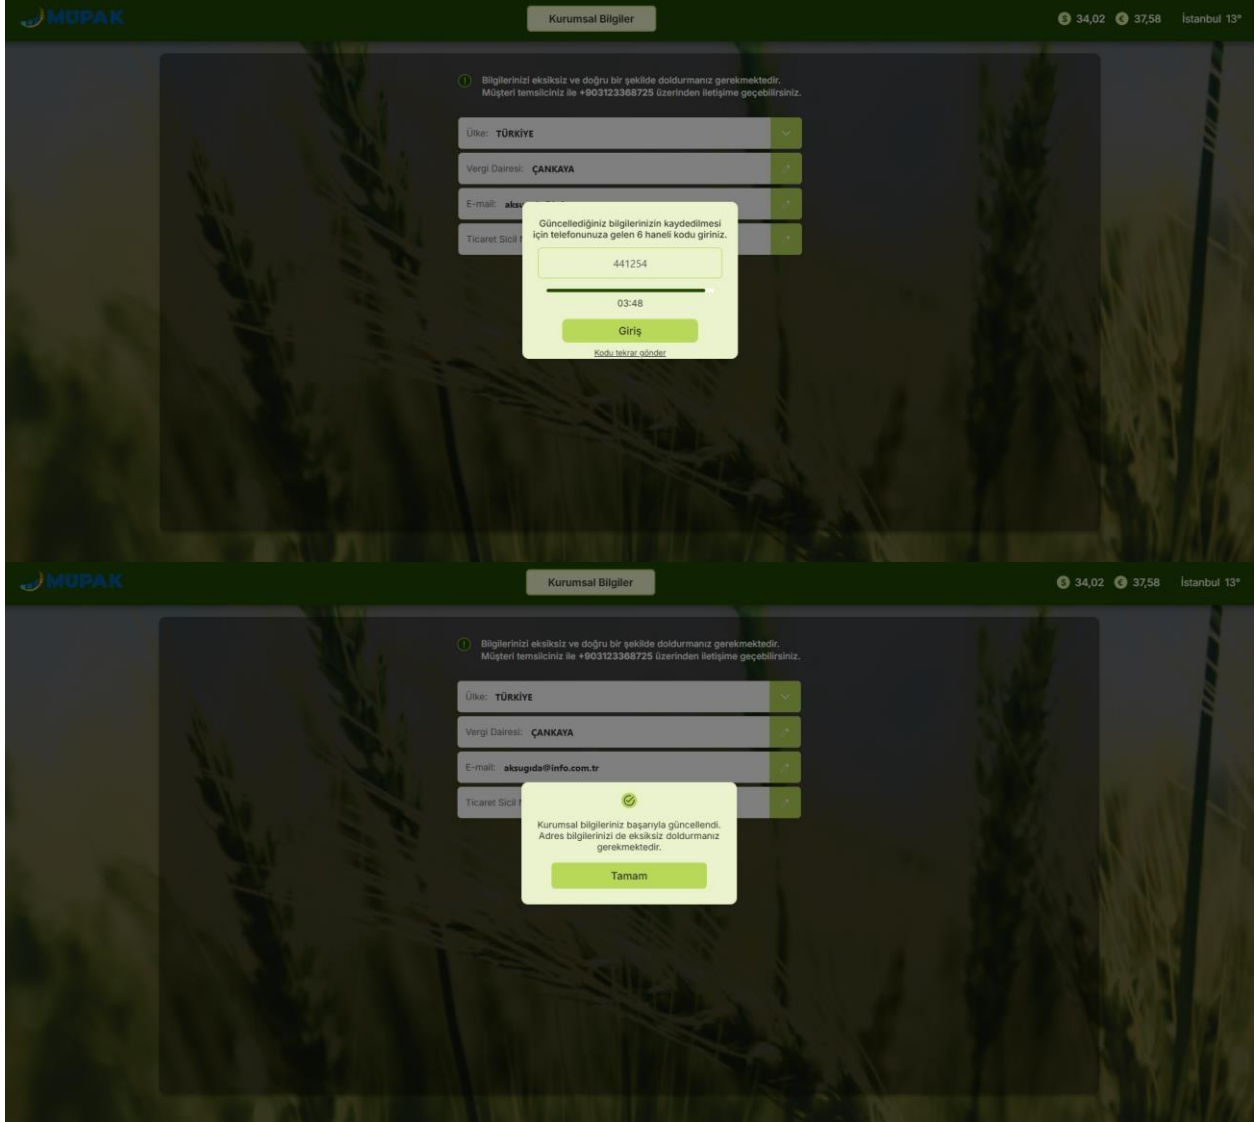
MUPAK

Kurumsal Bilgiler

34,02 37,58 İstanbul 13°

Bilgilerinizi eksiksiz ve doğru bir şekilde doldurmanız gerekmektedir. Müşteri temsilciniz ile +903123368725 üzerinden iletişime geçebilirsiniz.

Ülke: TÜRKİYE

Vergi Dairesi: ÇANKAYA

E-mail: aks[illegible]

Ticaret Sicil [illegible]

Güncellediğiniz bilgilerinizin kaydedilmesi için telefonunuza gelen 6 haneli kodu giriniz.

441254

03:48

Giriş

Kodu tekrar gönder

MUPAK

Kurumsal Bilgiler

34,02 37,58 İstanbul 13°

Bilgilerinizi eksiksiz ve doğru bir şekilde doldurmanız gerekmektedir. Müşteri temsilciniz ile +903123368725 üzerinden iletişime geçebilirsiniz.

Ülke: TÜRKİYE

Vergi Dairesi: ÇANKAYA

E-mail: aksugida@info.com.tr

Ticaret Sicil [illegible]

Kurumsal bilgileriniz başarıyla güncellendi. Adres bilgilerinizi de eksiksiz doldurmanız gerekmektedir.

Tamam